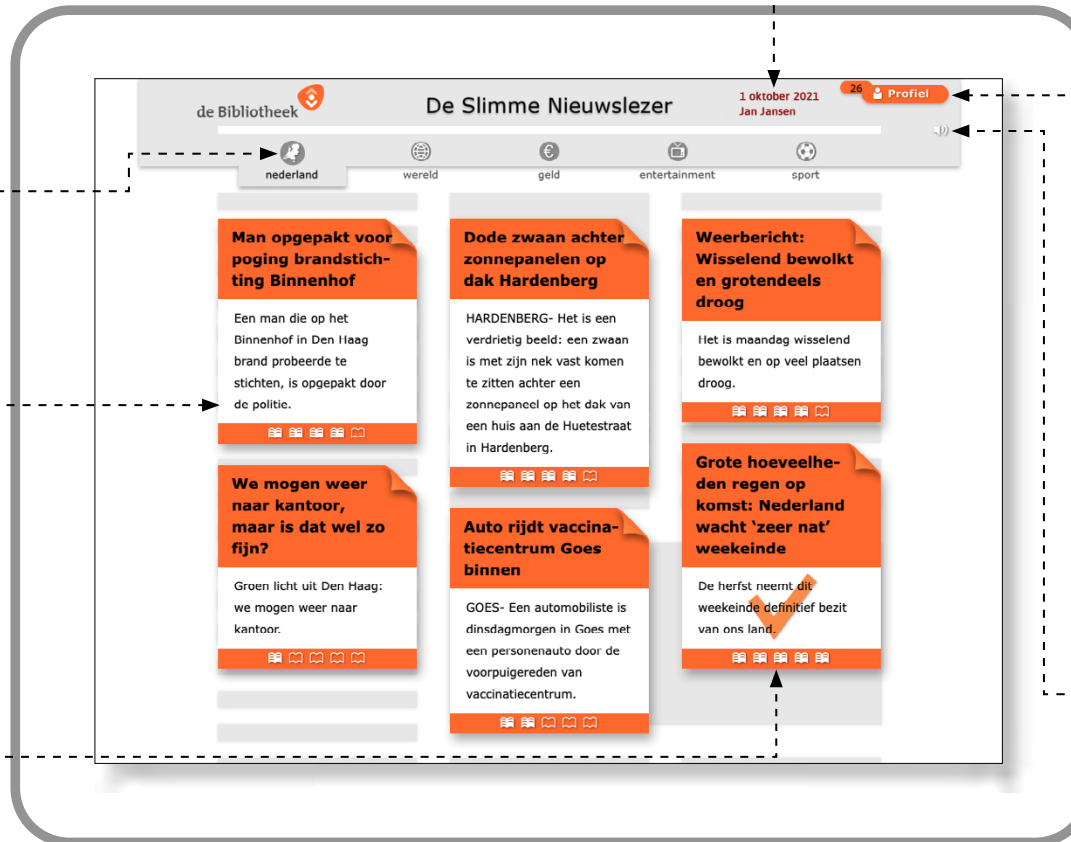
de Bibliotheek

De Slimme Nieuwslezer

1 oktober 2021
Jan Jansen

26 Profiel

nederland

wereld

geld

entertainment

sport

Man opgepakt voor poging brandstichting Binnenhof

Een man die op het Binnenhof in Den Haag brand probeerde te stichten, is opgepakt door de politie.

We mogen weer naar kantoor, maar is dat wel zo fijn?

Groen licht uit Den Haag: we mogen weer naar kantoor.

Dode zwaan achter zonnepanelen op dak Hardenberg

HARDENBERG- Het is een verdrietig beeld: een zwaan is met zijn nek vast komen te zitten achter een zonnepaneel op het dak van een huis aan de Huetestraat in Hardenberg.

Auto rijdt vaccinatiecentrum Goes binnen

GOES- Een automobiliste is dinsdagmorgen in Goes met een personenauto door de voorpuigereden van vaccinatiecentrum.

Weerbericht: Wisselend bewolkt en grotendeels droog

Het is maandag wisselend bewolkt en op veel plaatsen droog.

Grote hoeveelheden regen op komst: Nederland wacht 'zeer nat' weekeinde

De herfst neemt dit weekeinde definitief bezit van ons land.